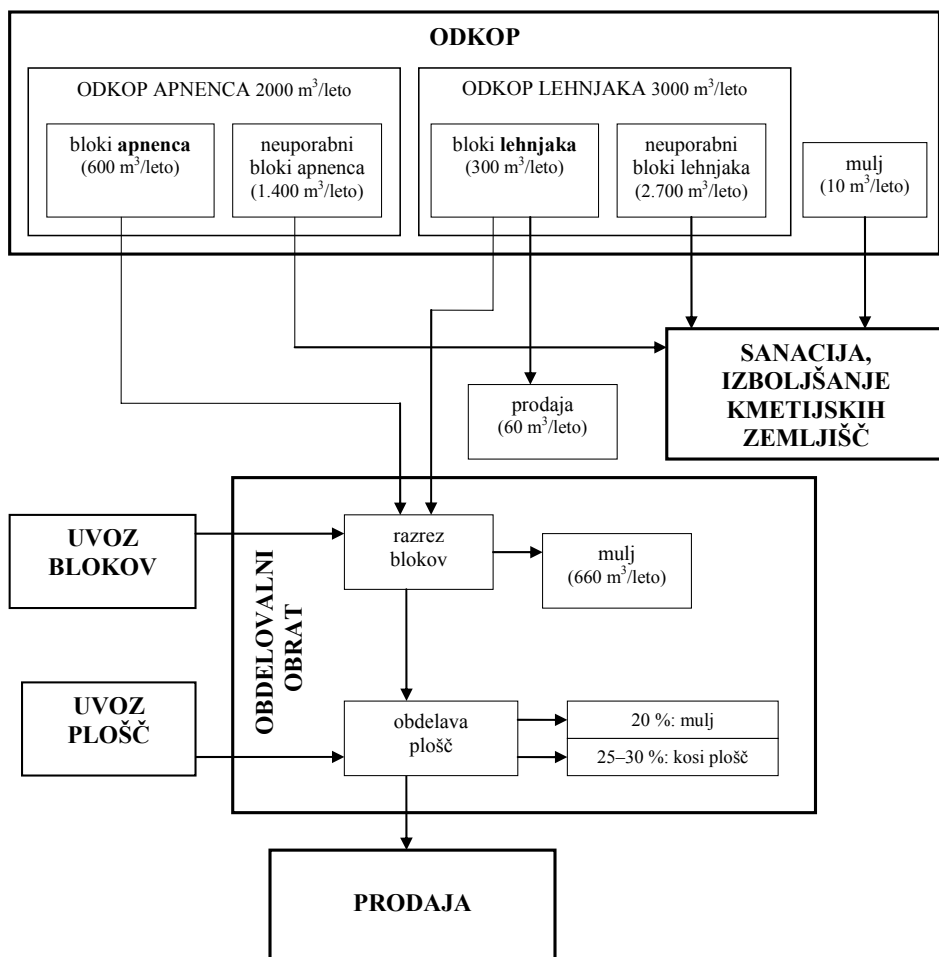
ODKOP

ODKOP APNENCA 2000 $m^3$/leto

bloki **apnenca** (600 $m^3$/leto)

neuporabni bloki apnenca (1.400 $m^3$/leto)

ODKOP LEHNJAKA 3000 $m^3$/leto

bloki **lehnjaka** (300 $m^3$/leto)

neuporabni bloki lehnjaka (2.700 $m^3$/leto)

mulj (10 $m^3$/leto)

SANACIJA, IZBOLJŠANJE KMETIJSKIH ZEMLJIŠČ

prodaja (60 $m^3$/leto)

UVOZ BLOKOV

OBDELOVALNI OBRAT

razrez blokov

mulj (660 $m^3$/leto)

UVOZ PLOŠČ

obdelava plošč

20 %: mulj

25–30 %: kosi plošč

PRODAJA